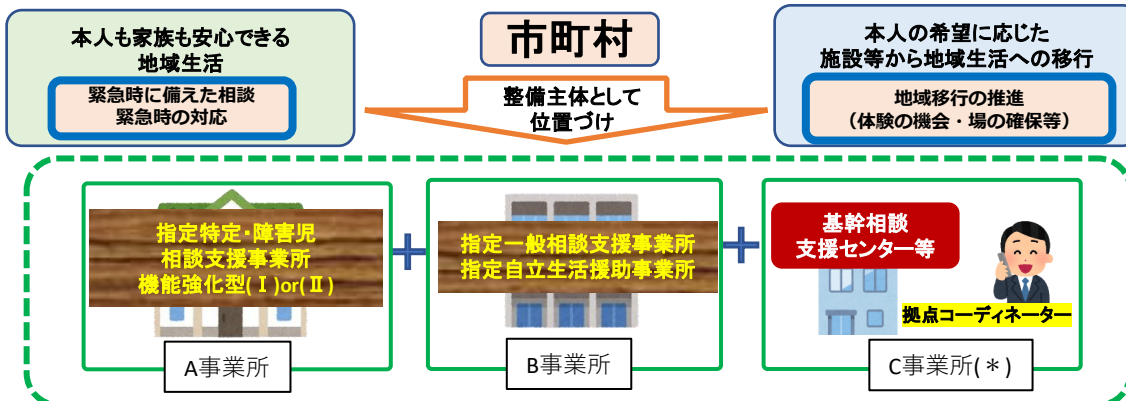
本人も家族も安心できる地域生活

緊急時に備えた相談
緊急時の対応

市町村

整備主体として
位置づけ

本人の希望に応じた
施設等から地域生活への移行

地域移行の推進
（体験の機会・場の確保等）

指定特定・障害児
相談支援事業所
機能強化型(Ⅰ)or(Ⅱ)

＋

指定一般相談支援事業所
指定自立生活援助事業所

＋

基幹相談
支援センター等

拠点コーディネーター

A事業所

B事業所

C事業所(＊)